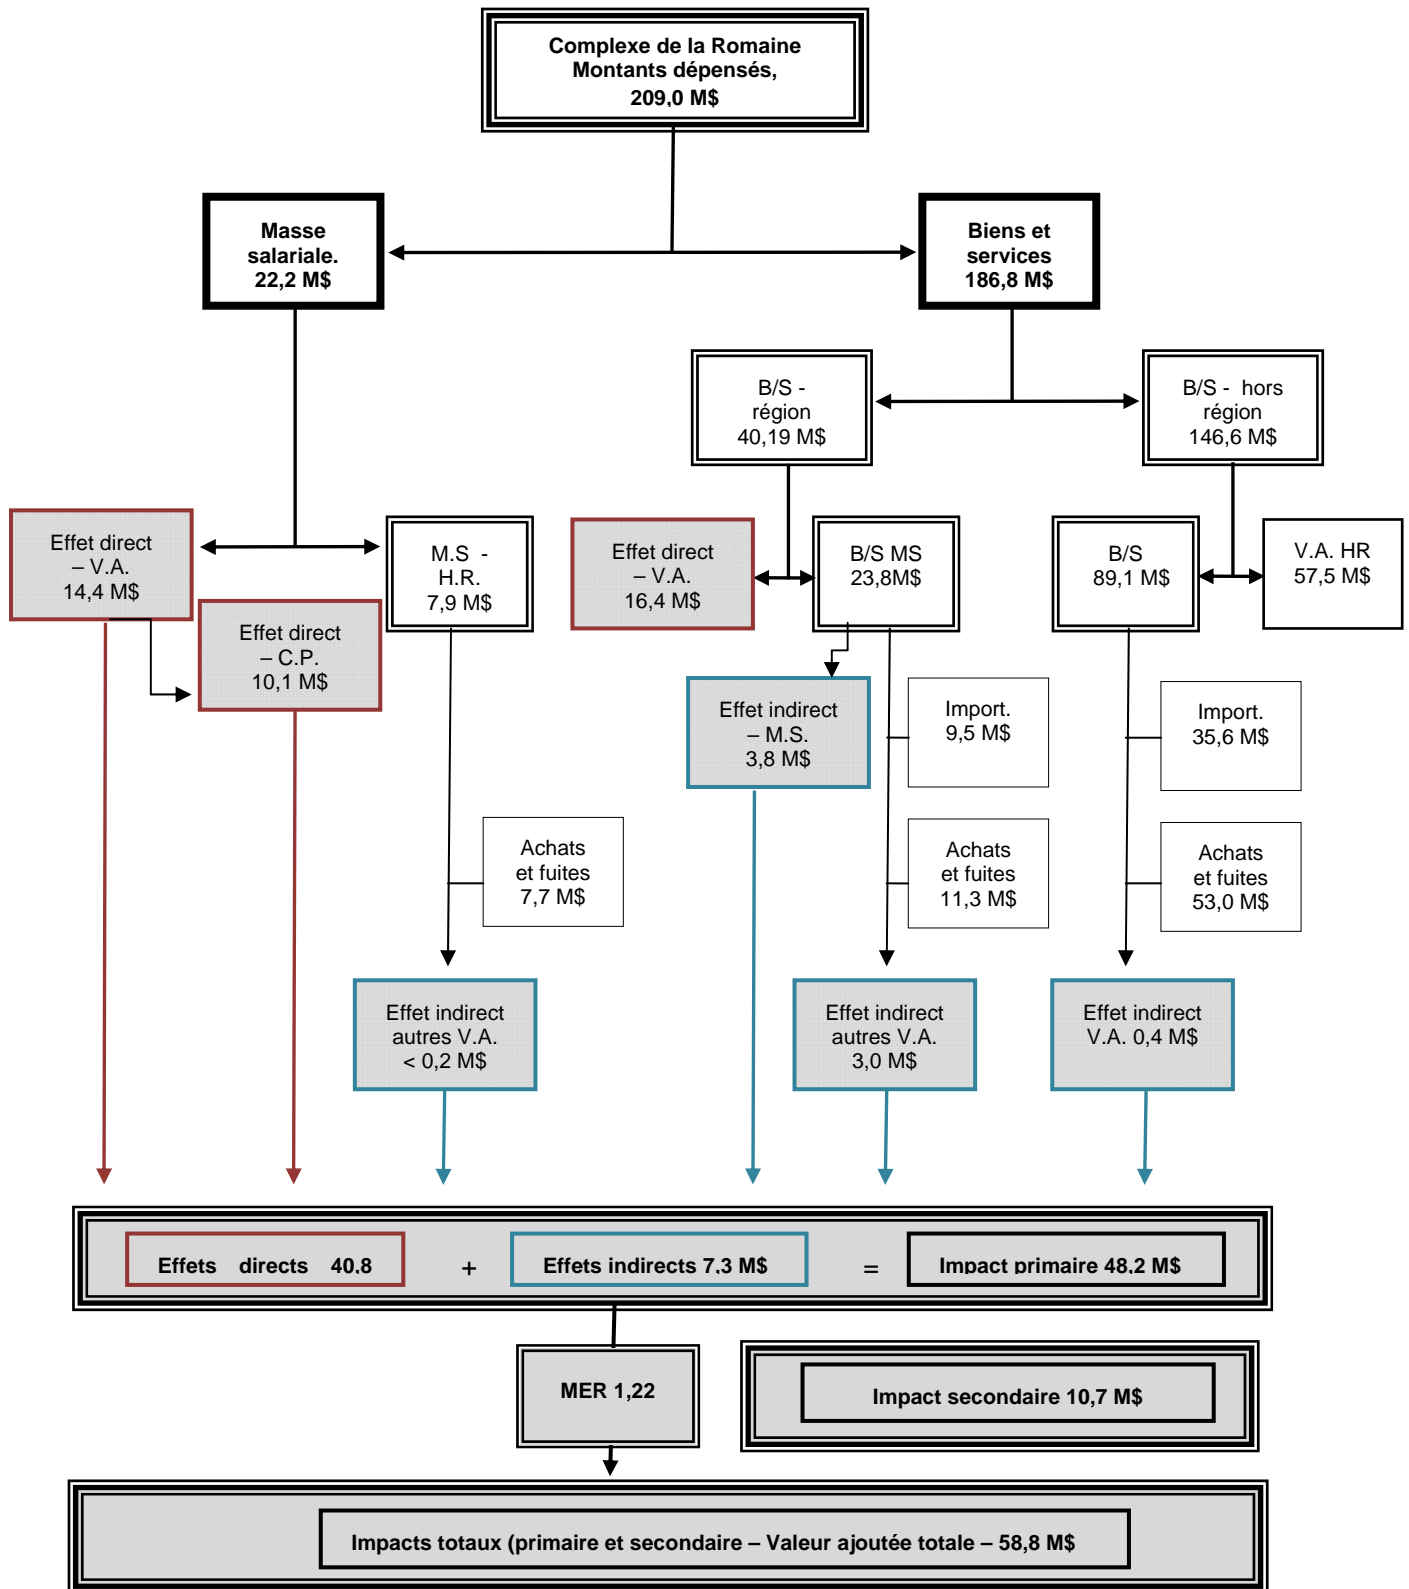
Complexe de la Romaine
Montants dépensés,
209,0 M$

Masse salariale.
22,2 M$

Biens et services
186,8 M$

B/S - région
40,19 M$

B/S - hors région
146,6 M$

Effet direct – V.A.
14,4 M$

Effet direct – C.P.
10,1 M$

M.S - H.R.
7,9 M$

Effet direct – V.A.
16,4 M$

B/S MS
23,8M$

B/S
89,1 M$

V.A. HR
57,5 M$

Effet indirect – M.S.
3,8 M$

Import.
9,5 M$

Import.
35,6 M$

Achats et fuites
7,7 M$

Achats et fuites
11,3 M$

Achats et fuites
53,0 M$

Effet indirect autres V.A.
< 0,2 M$

Effet indirect autres V.A.
3,0 M$

Effet indirect V.A. 0,4 M$

Effets directs 40.8

+

Effets indirects 7,3 M$

=

Impact primaire 48,2 M$

MER 1,22

Impact secondaire 10,7 M$

Impacts totaux (primaire et secondaire – Valeur ajoutée totale – 58,8 M$